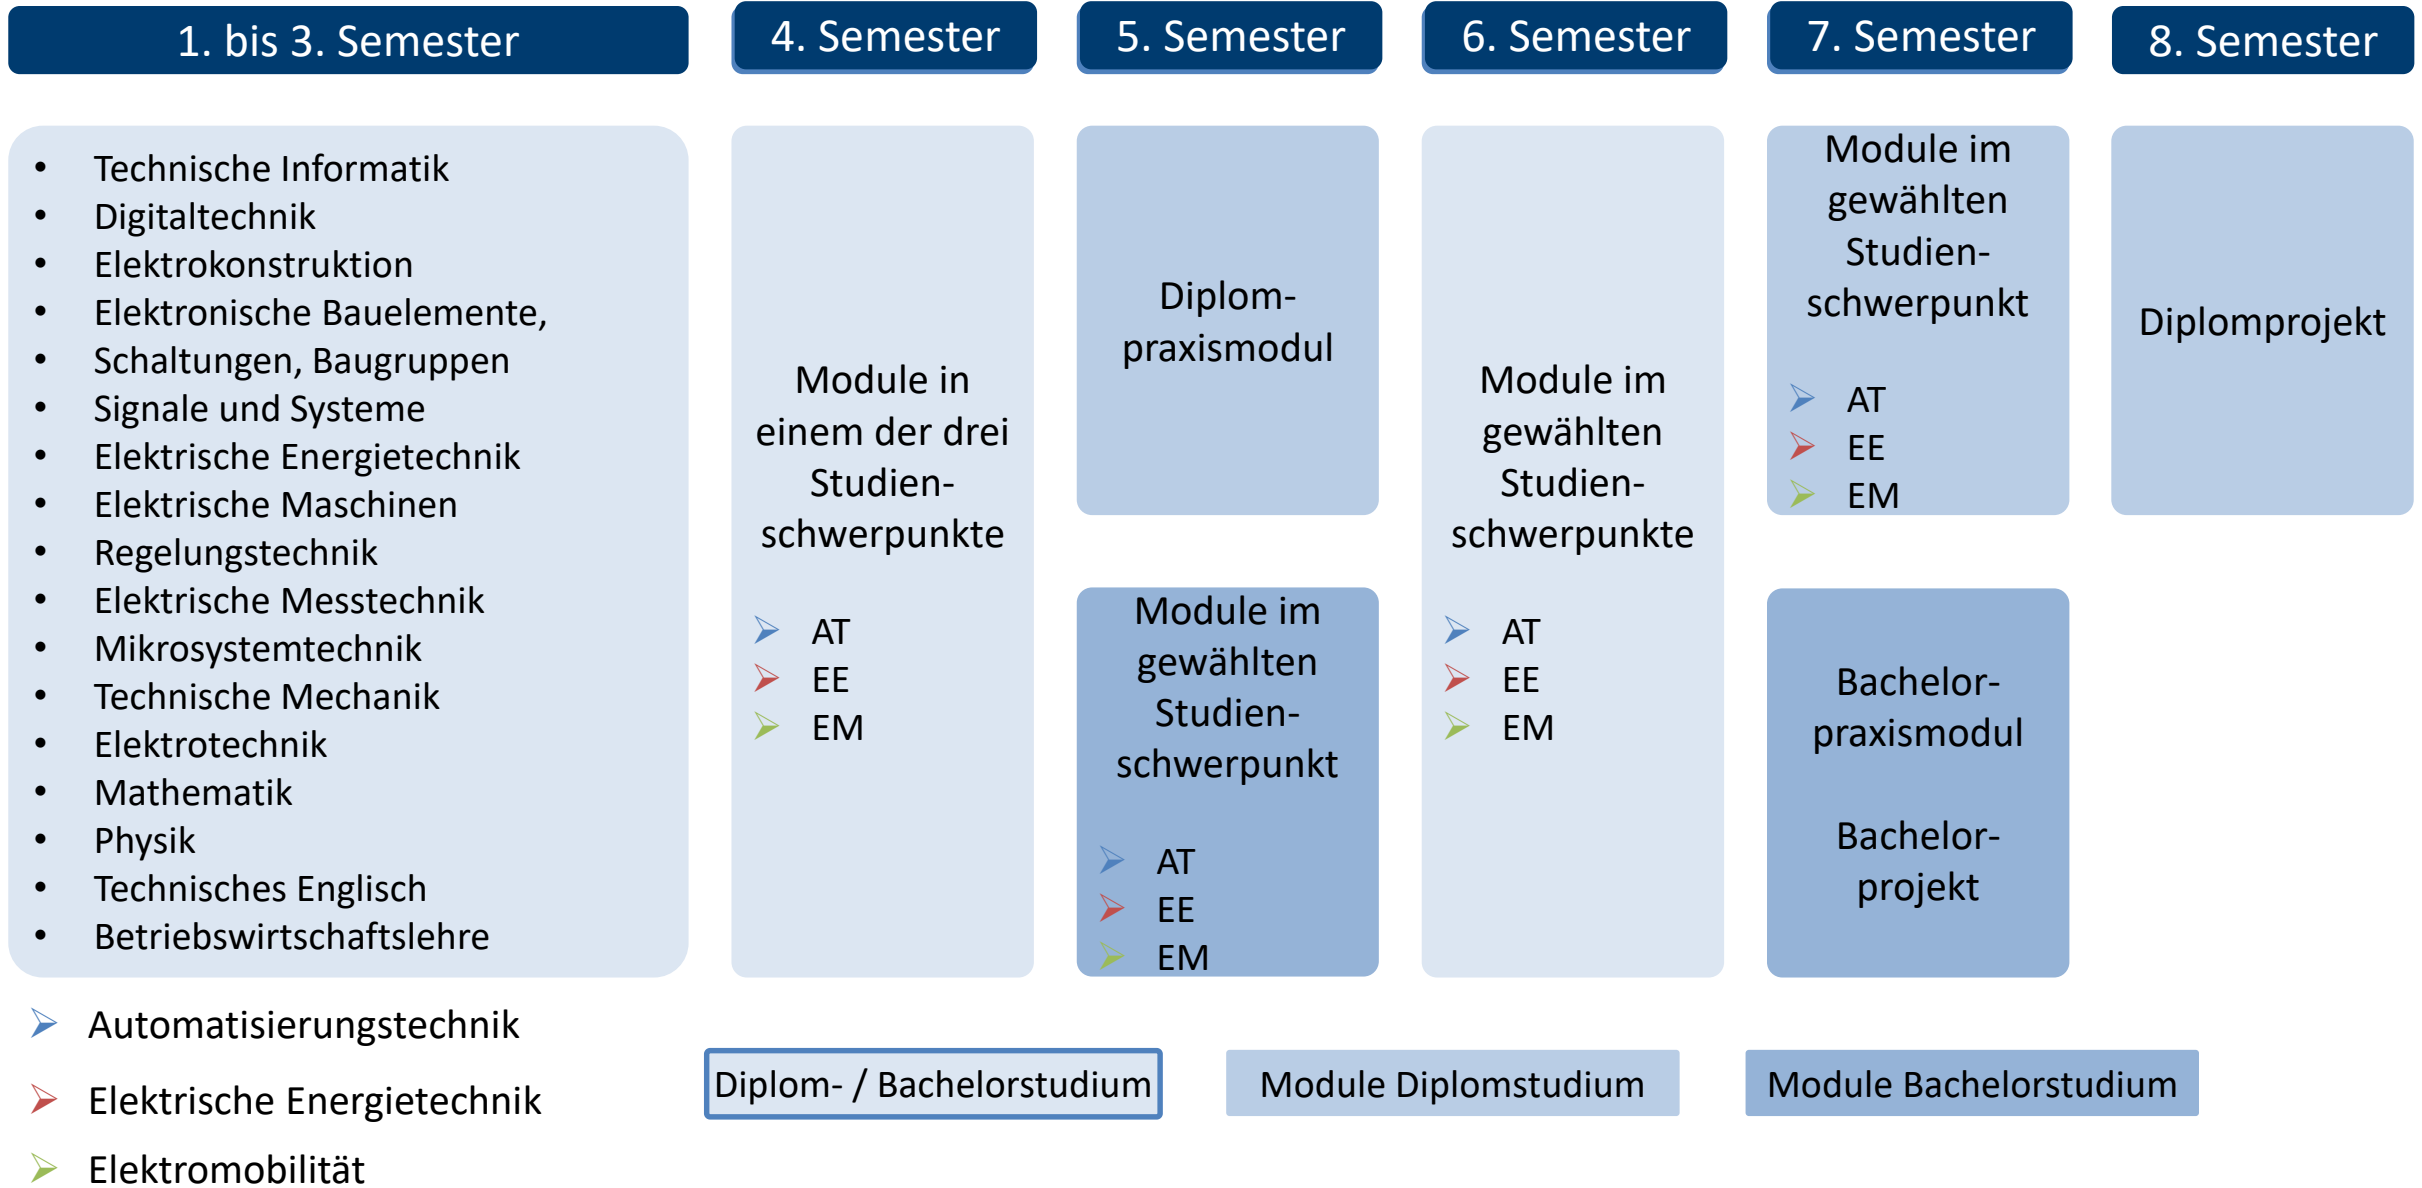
1. bis 3. Semester

4. Semester

5. Semester

6. Semester

7. Semester

8. Semester

- Technische Informatik
- Digitaltechnik
- Elektrokonstruktion
- Elektronische Bauelemente,
- Schaltungen, Baugruppen
- Signale und Systeme
- Elektrische Energietechnik
- Elektrische Maschinen
- Regelungstechnik
- Elektrische Messtechnik
- Mikrosystemtechnik
- Technische Mechanik
- Elektrotechnik
- Mathematik
- Physik
- Technisches Englisch
- Betriebswirtschaftslehre

Module in einem der drei Studienschwerpunkte

AT
EE
EM

Diplompraxismodul

Module im gewählten Studienschwerpunkt

AT
EE
EM

Module im gewählten Studienschwerpunkte

AT
EE
EM

Module im gewählten Studienschwerpunkt

AT
EE
EM

Bachelorpraxismodul

Bachelorprojekt

Diplomprojekt

Automatisierungstechnik

Elektrische Energietechnik

Elektromobilität

Diplom- / Bachelorstudium

Module Diplomstudium

Module Bachelorstudium